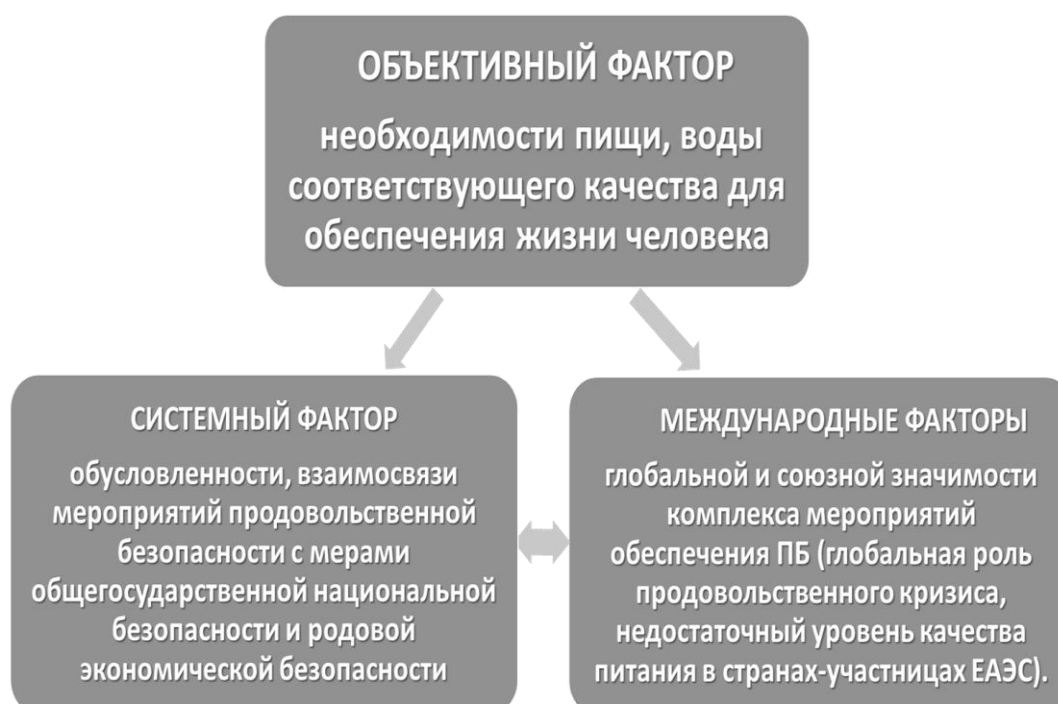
ОБЪЕКТИВНЫЙ ФАКТОР

необходимости пищи, воды соответствующего качества для обеспечения жизни человека

СИСТЕМНЫЙ ФАКТОР

обусловленности, взаимосвязи мероприятий продовольственной безопасности с мерами общегосударственной национальной безопасности и родовой экономической безопасности

МЕЖДУНАРОДНЫЕ ФАКТОРЫ

глобальной и союзной значимости комплекса мероприятий обеспечения ПБ (глобальная роль продовольственного кризиса, недостаточный уровень качества питания в странах-участницах ЕАЭС).